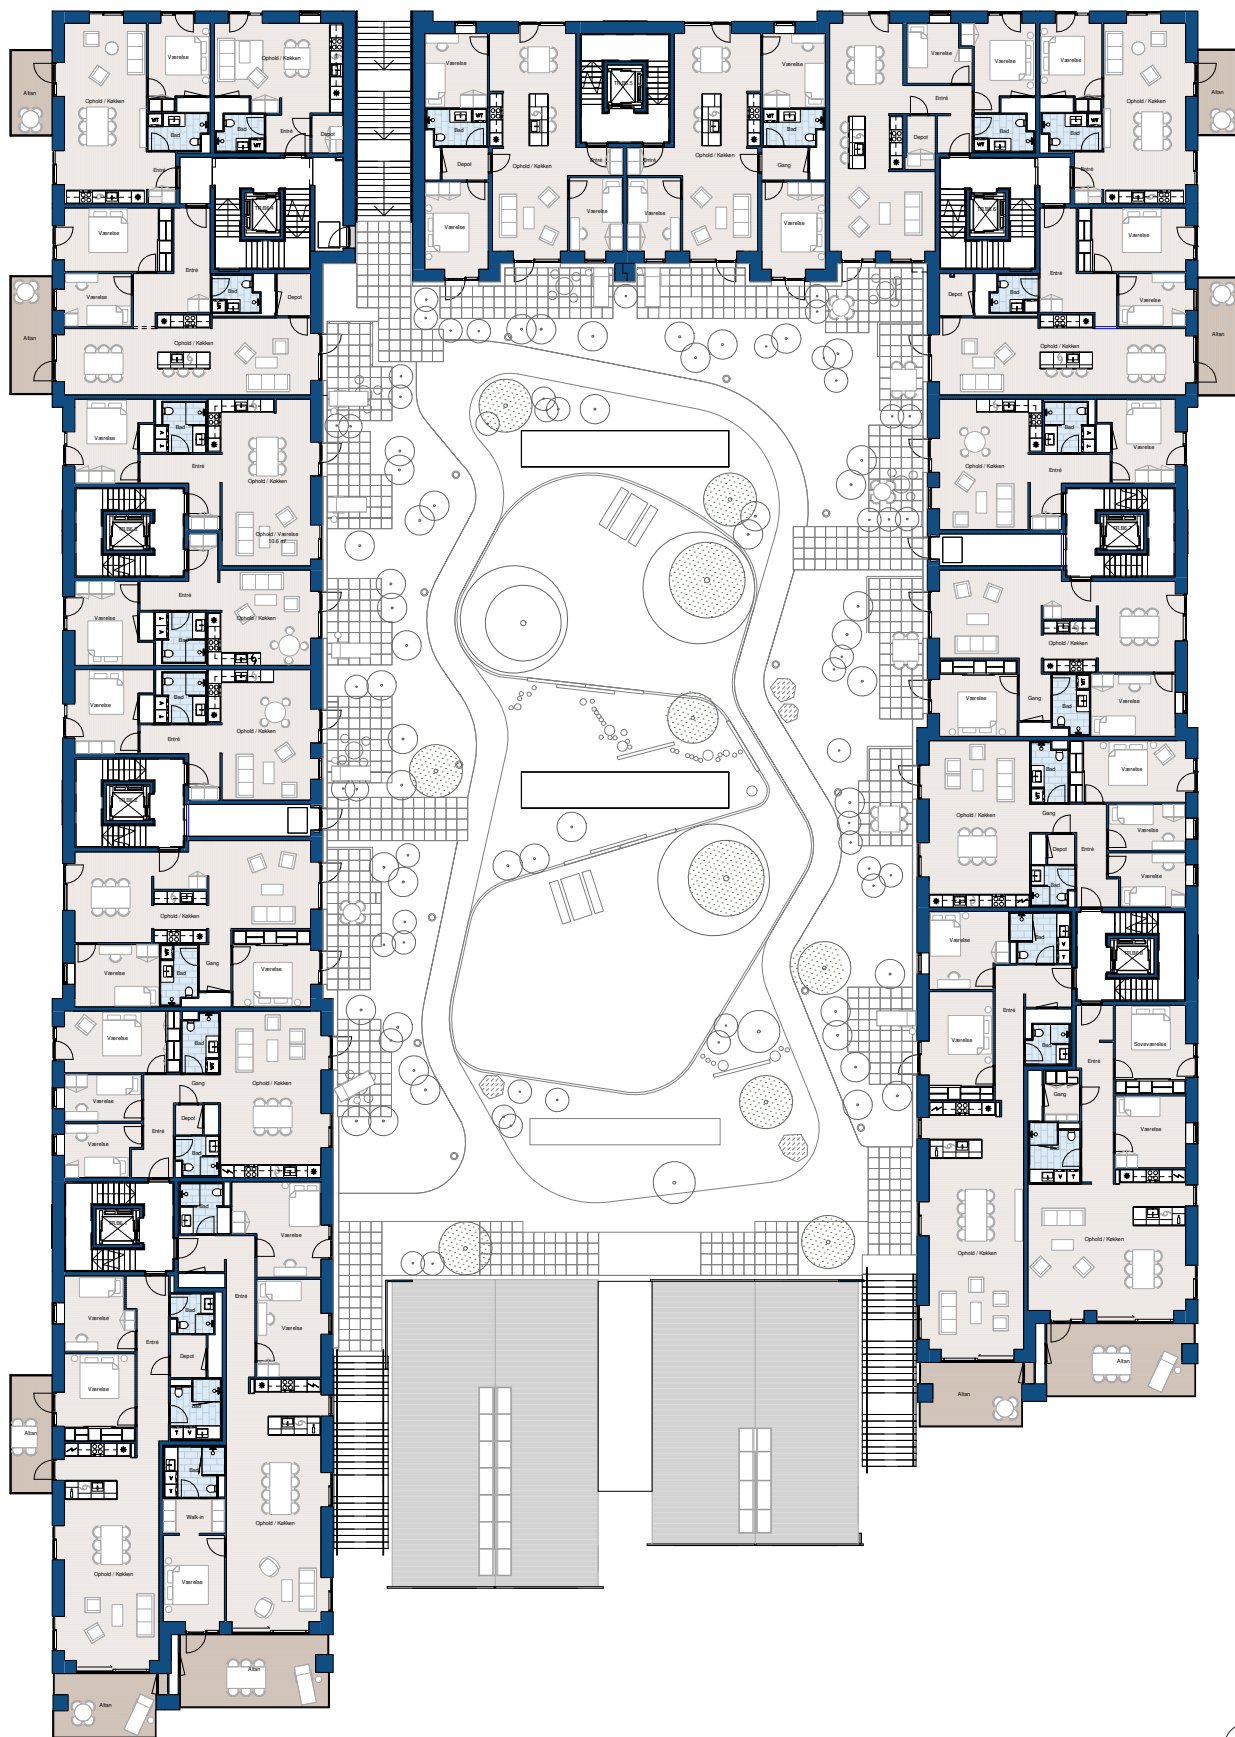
Altan
Ophold / Køkken
Værelse
Ophold / Køkken
Bad
Bad
Entré
Depot
Entré
Værelse
Entré
Værelse
Bad
Depot
Altan
Ophold / Køkken
Værelse
Bad
Entré
Ophold / Køkken
Ophold / Værelse
Entré
Værelse
Bad
Ophold / Køkken
Værelse
Bad
Ophold / Køkken
Entré
Ophold / Køkken
Værelse
Bad
Gang
Værelse
Værelse
Bad
Gang
Ophold / Køkken
Værelse
Depot
Værelse
Entré
Bad
Bad
Værelse
Entré
Værelse
Bad
Entré
Værelse
Depot
Værelse
Bad
Altan
Bad
Walk-in
Ophold / Køkken
Ophold / Køkken
Værelse
Altan
Altan
Værelse
Bad
Depot
Ophold / Køkken
Værelse
Værelse
Ophold / Køkken
Bad
Værelse
Gang
Værelse
Værelse
Værelse
Bad
Depot
Ophold / Køkken
Værelse
Værelse
Værelse
Entré
Værelse
Bad
Bad
Depot
Ophold / Køkken
Altan
Entré
Værelse
Bad
Depot
Altan
Ophold / Køkken
Værelse
Bad
Ophold / Køkken
Entré
Værelse
Ophold / Køkken
Værelse
Værelse
Gang
Bad
Ophold / Køkken
Værelse
Gang
Bad
Værelse
Depot
Entré
Bad
Værelse
Værelse
Bad
Værelse
Entré
Bad
Soveværelse
Entré
Gang
Værelse
Ophold / Køkken
Ophold / Køkken
Altan
Altan